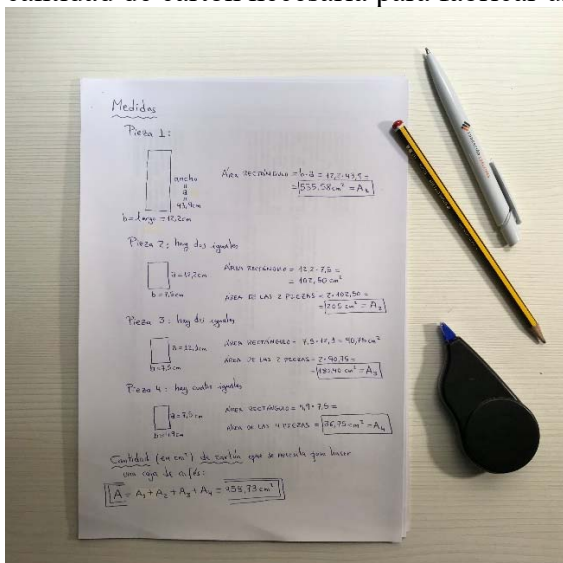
cantidad de cartón necesaria para fabricar la

Medidas

Pieza 1:

ancho = a = 41,4cm

b = largo = 13,2cm

Área rectángulo = b · a = 13,2 · 41,5 = = $\boxed{555,58 cm^2 = A_1}$

Pieza 2: hay dos iguales

a = 13,2cm

b = 7,5cm

Área rectángulo = 13,2 · 7,5 = = 102,50 $cm^2$

Área de las 2 piezas = 2 · 102,50 = = $\boxed{205 cm^2 = A_2}$

Pieza 3: hay dos iguales

a = 12,2cm

b = 7,5cm

Área rectángulo = 7,5 · 12,3 = 90,75 $cm^2$

Área de las 2 piezas = 2 · 90,75 = = $\boxed{181,46 cm^2 = A_3}$

Pieza 4: hay cuatro iguales

a = 7,5cm

b = 4,9cm

Área rectángulo = 4,9 · 7,5 =

Área de las 4 piezas = $\boxed{36,75 cm^2 = A_4}$

Cantidad (en $cm^2$) de cartón que se necesita para hacer una caja de cuplés:

$\boxed{A = A_1 + A_2 + A_3 + A_4 = 955,73 cm^2}$